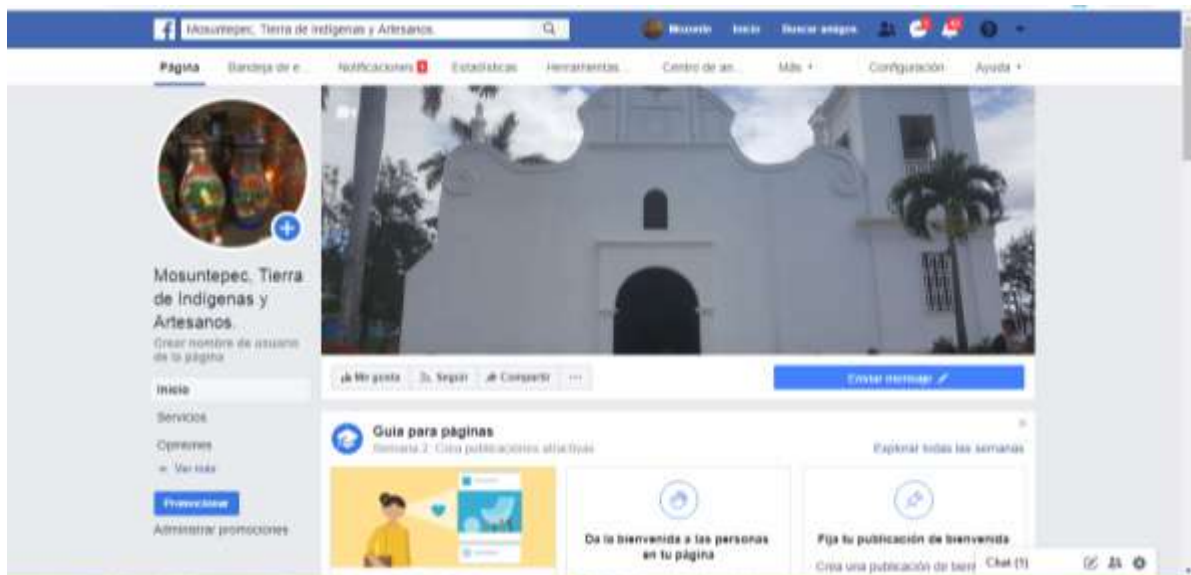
f Mosuntepec, Tierra de Indigenas y Artesanos

Mosuntepec Inicio Buscar amigos

Página Bandeja de e... Notificaciones Estadísticas Herramientas... Centro de an... Más ▾ Configuración Ayuda ▾

Mosuntepec, Tierra de Indigenas y Artesanos.

Crear nombre de usuario de la página

Inicio

Servicios

Opiniones

Ver más

Promocionar

Administrar promociones

Me gusta Seguir Compartir ···

Enviar mensaje

Guía para páginas

Semana 2: Crea publicaciones atractivas

Explorar todas las semanas

Da la bienvenida a las personas en tu página

Fija tu publicación de bienvenida

Crea una publicación de bien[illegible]

Chat (1)